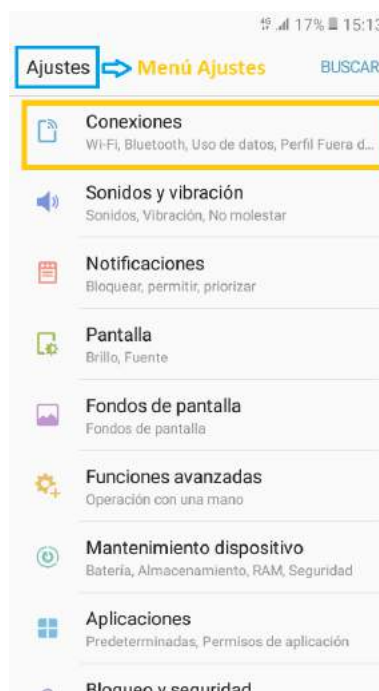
4G 17% 15:13

Ajustes Menú Ajustes BUSCAR

Conexiones
Wi-Fi, Bluetooth, Uso de datos, Perfil Fuera d...

Sonidos y vibración
Sonidos, Vibración, No molestar

Notificaciones
Bloquear, permitir, priorizar

Pantalla
Brillo, Fuente

Fondos de pantalla
Fondos de pantalla

Funciones avanzadas
Operación con una mano

Mantenimiento dispositivo
Batería, Almacenamiento, RAM, Seguridad

Aplicaciones
Predeterminadas, Permisos de aplicación

Bloqueo y seguridad